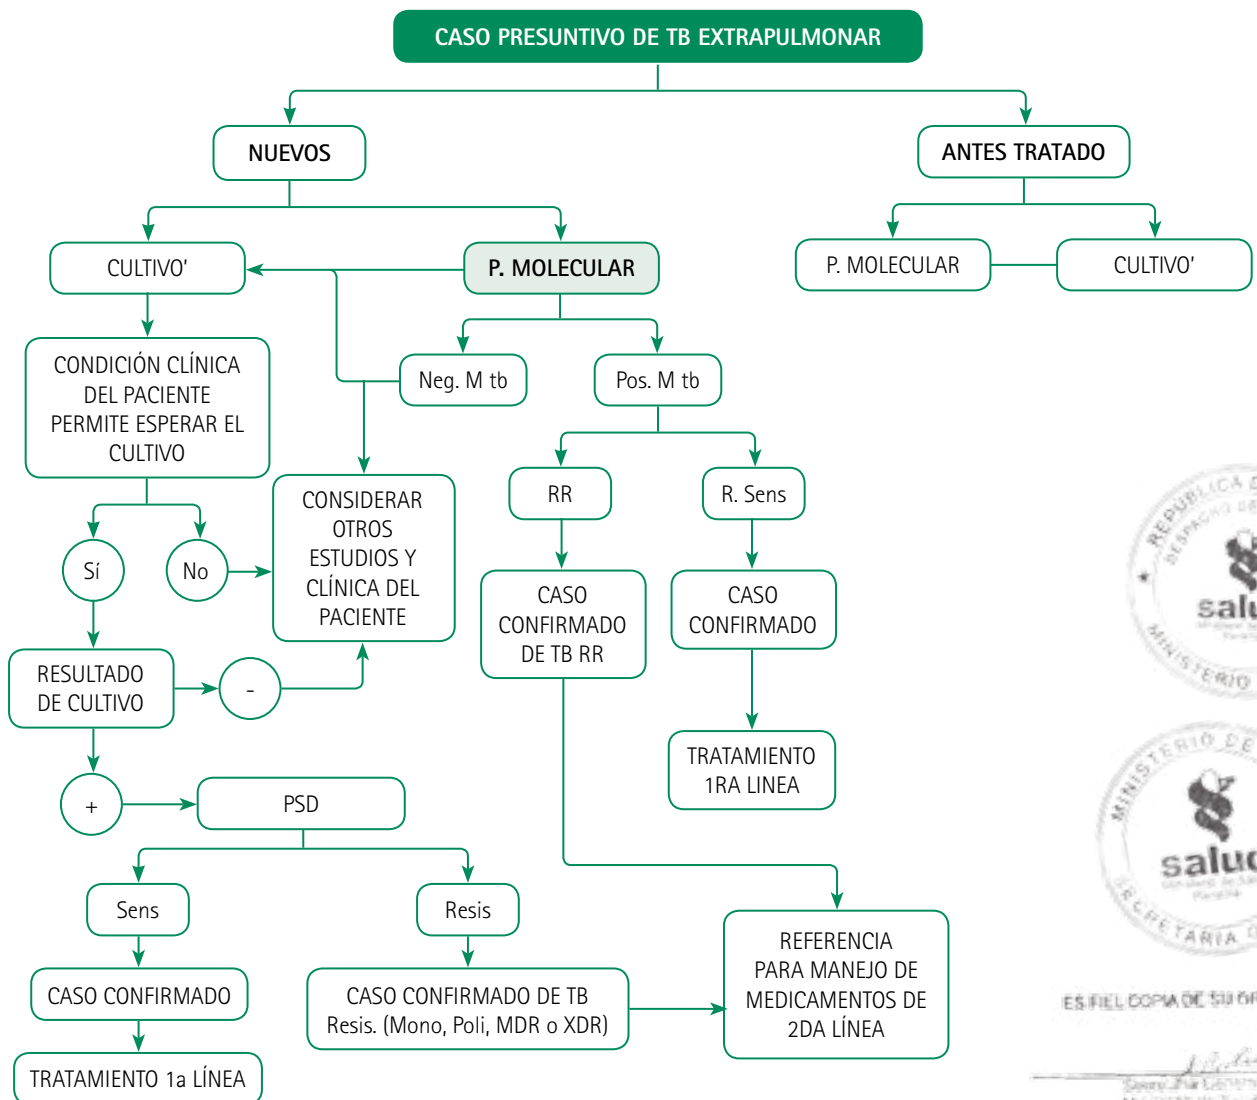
CASO PRESUNTIVO DE TB EXTRAPULMONAR

NUEVOS

ANTES TRATADO

CULTIVO'

P. MOLECULAR

P. MOLECULAR

CULTIVO'

CONDICIÓN CLÍNICA DEL PACIENTE PERMITE ESPERAR EL CULTIVO

Neg. M tb

Pos. M tb

CONSIDERAR OTROS ESTUDIOS Y CLÍNICA DEL PACIENTE

RR

R. Sens

Sí

No

CASO CONFIRMADO DE TB RR

CASO CONFIRMADO

RESULTADO DE CULTIVO

-

TRATAMIENTO 1RA LINEA

+

PSD

Sens

Resis

REFERENCIA PARA MANEJO DE MEDICAMENTOS DE 2DA LÍNEA

CASO CONFIRMADO

CASO CONFIRMADO DE TB Resis. (Mono, Poli, MDR o XDR)

TRATAMIENTO 1a LÍNEA

REPUBLICA D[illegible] DESPACHO DE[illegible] salu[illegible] MINISTERIO

MINISTERIO DE salu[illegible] SECRETARIA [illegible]

ES FIEL COPIA DE SU OR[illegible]

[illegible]